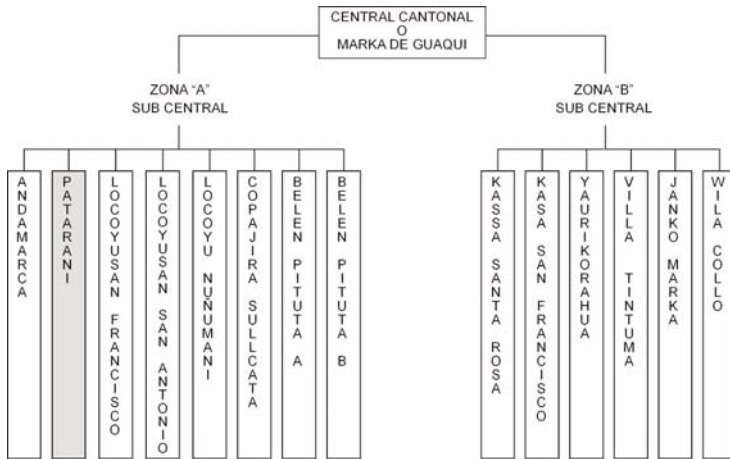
CENTRAL CANTONAL
O
MARKA DE GUAQUI

ZONA "A"
SUB CENTRAL

ANDAMARCA

PATARANI

LOCOYUSAN FRANCISCO

LOCOYUSAN SAN ANTONIO

LOCOYU NUÑUMANI

COPAJIRA SULLCATA

BELEN PITUTA A

BELEN PITUTA B

ZONA "B"
SUB CENTRAL

KASSA SANTA ROSA

KASA SAN FRANCISCO

YAURI KORAHUA

VILLA TINTUMA

JANKO MARKA

WILA COLLO